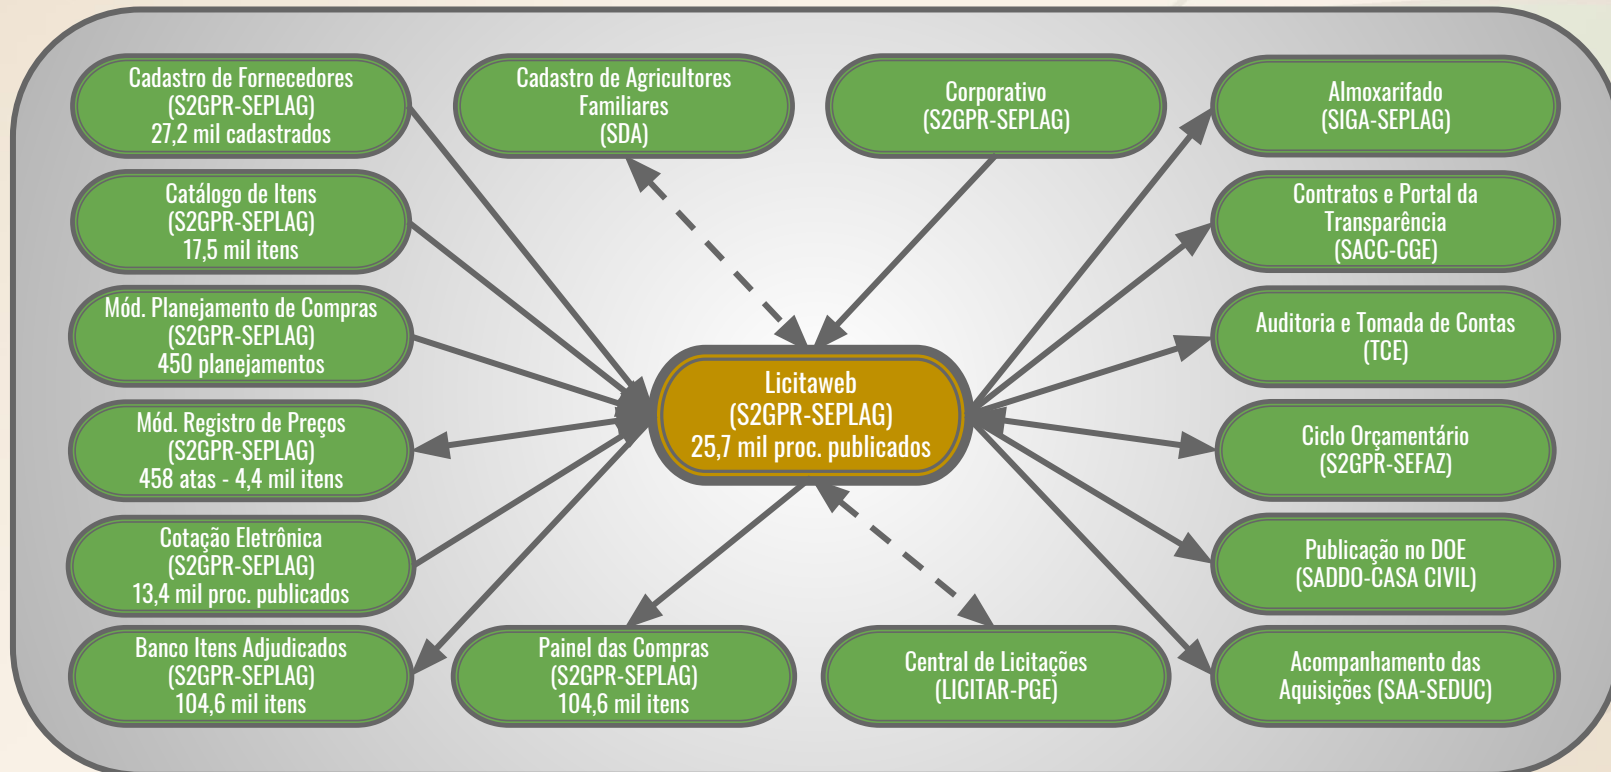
Cadastro de Fornecedores
(S2GPR-SEPLAG)
27,2 mil cadastrados

Cadastro de Agricultores
Familiares
(SDA)

Corporativo
(S2GPR-SEPLAG)

Almoxarifado
(SIGA-SEPLAG)

Catálogo de Itens
(S2GPR-SEPLAG)
17,5 mil itens

Contratos e Portal da
Transparência
(SACC-CGE)

Mód. Planejamento de Compras
(S2GPR-SEPLAG)
450 planejamentos

Auditoria e Tomada de Contas
(TCE)

Licitaweb
(S2GPR-SEPLAG)
25,7 mil proc. publicados

Mód. Registro de Preços
(S2GPR-SEPLAG)
458 atas - 4,4 mil itens

Ciclo Orçamentário
(S2GPR-SEFAZ)

Cotação Eletrônica
(S2GPR-SEPLAG)
13,4 mil proc. publicados

Publicação no DOE
(SADDO-CASA CIVIL)

Banco Itens Adjudicados
(S2GPR-SEPLAG)
104,6 mil itens

Painel das Compras
(S2GPR-SEPLAG)
104,6 mil itens

Central de Licitações
(LICITAR-PGE)

Acompanhamento das
Aquisições (SAA-SEDUC)